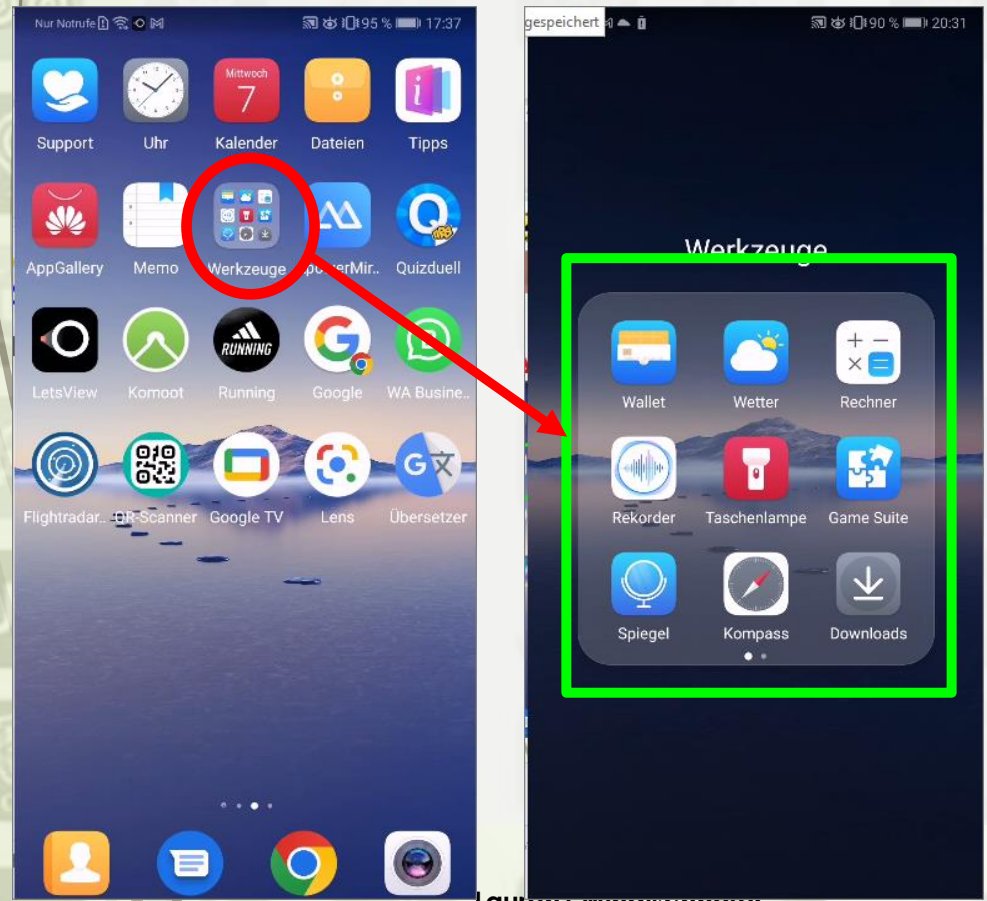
Nur Notrufe 95 % 17:37

Mittwoch 7

Support
Uhr
Kalender
Dateien
Tipps
AppGallery
Memo
Werkzeuge
ApowerMir..
Quizduell
LetsView
Komoot
RUNNING
Running
Google
WA Busine...
Flightradar..
QR-Scanner
Google TV
Lens
Übersetzer

gespeichert 90 % 20:31

Werkzeuge

Wallet
Wetter
Rechner
Rekorder
Taschenlampe
Game Suite
Spiegel
Kompass
Downloads

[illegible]